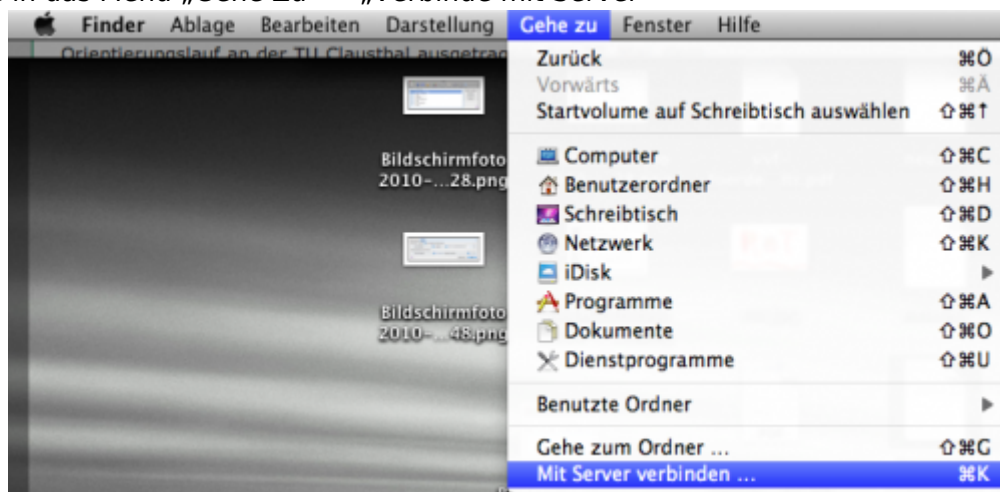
Finder Ablage Bearbeiten Darstellung Gehe zu Fenster Hilfe

Orientierungslauf an der TU Clausthal ausgetrag

Bildschirmfoto 2010-...28.png

Bildschirmfoto 2010-...48.png

Zurück ⌘Ö
Vorwärts ⌘Ä
Startvolume auf Schreibtisch auswählen ⇧⌘↑
Computer ⇧⌘C
Benutzerordner ⇧⌘H
Schreibtisch ⇧⌘D
Netzwerk ⇧⌘K
iDisk
Programme ⇧⌘A
Dokumente ⇧⌘O
Dienstprogramme ⇧⌘U
Benutzte Ordner
Gehe zum Ordner ... ⇧⌘G
Mit Server verbinden ... ⌘K